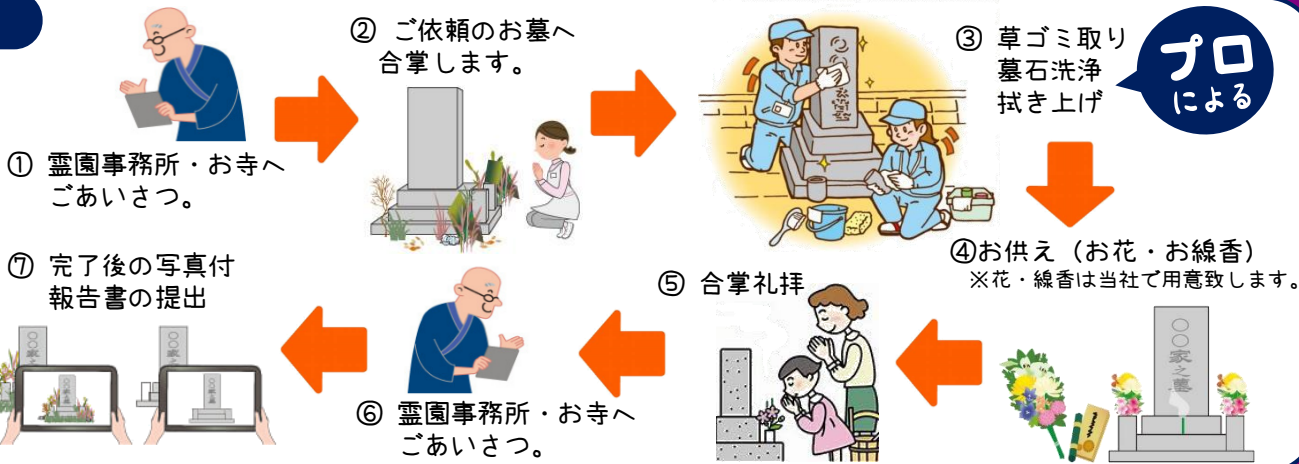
① 霊園事務所・お寺へごあいさつ。

② ご依頼のお墓へ合掌します。

③ 草ゴミ取り
墓石洗浄
拭き上げ

プロによる

④お供え（お花・お線香）
※花・線香は当社で用意致します。

⑤ 合掌礼拝

⑥ 霊園事務所・お寺へごあいさつ。

⑦ 完了後の写真付報告書の提出

○○家之墓